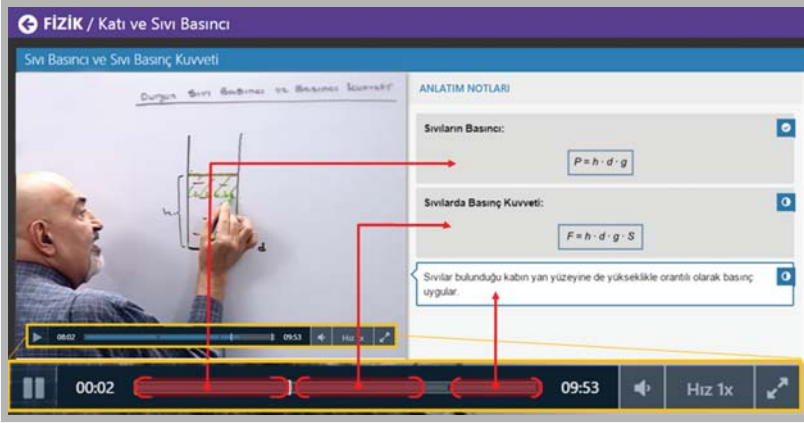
FİZİK / Katı ve Sıvı Basıncı

Sıvı Basıncı ve Sıvı Basınç Kuvveti

Durgun Sıvı Basıncı ve Basınç Kuvveti

ANLATIM NOTLARI

Sıvıların Basıncı:

$P = h \cdot d \cdot g$

Sıvılarda Basınç Kuvveti:

$F = h \cdot d \cdot g \cdot S$

Sıvılar bulunduğu kabın yan yüzeyine de yükseklikle orantılı olarak basınç uygular.

08:02 09:53 Hız

00:02 09:53 Hız 1x